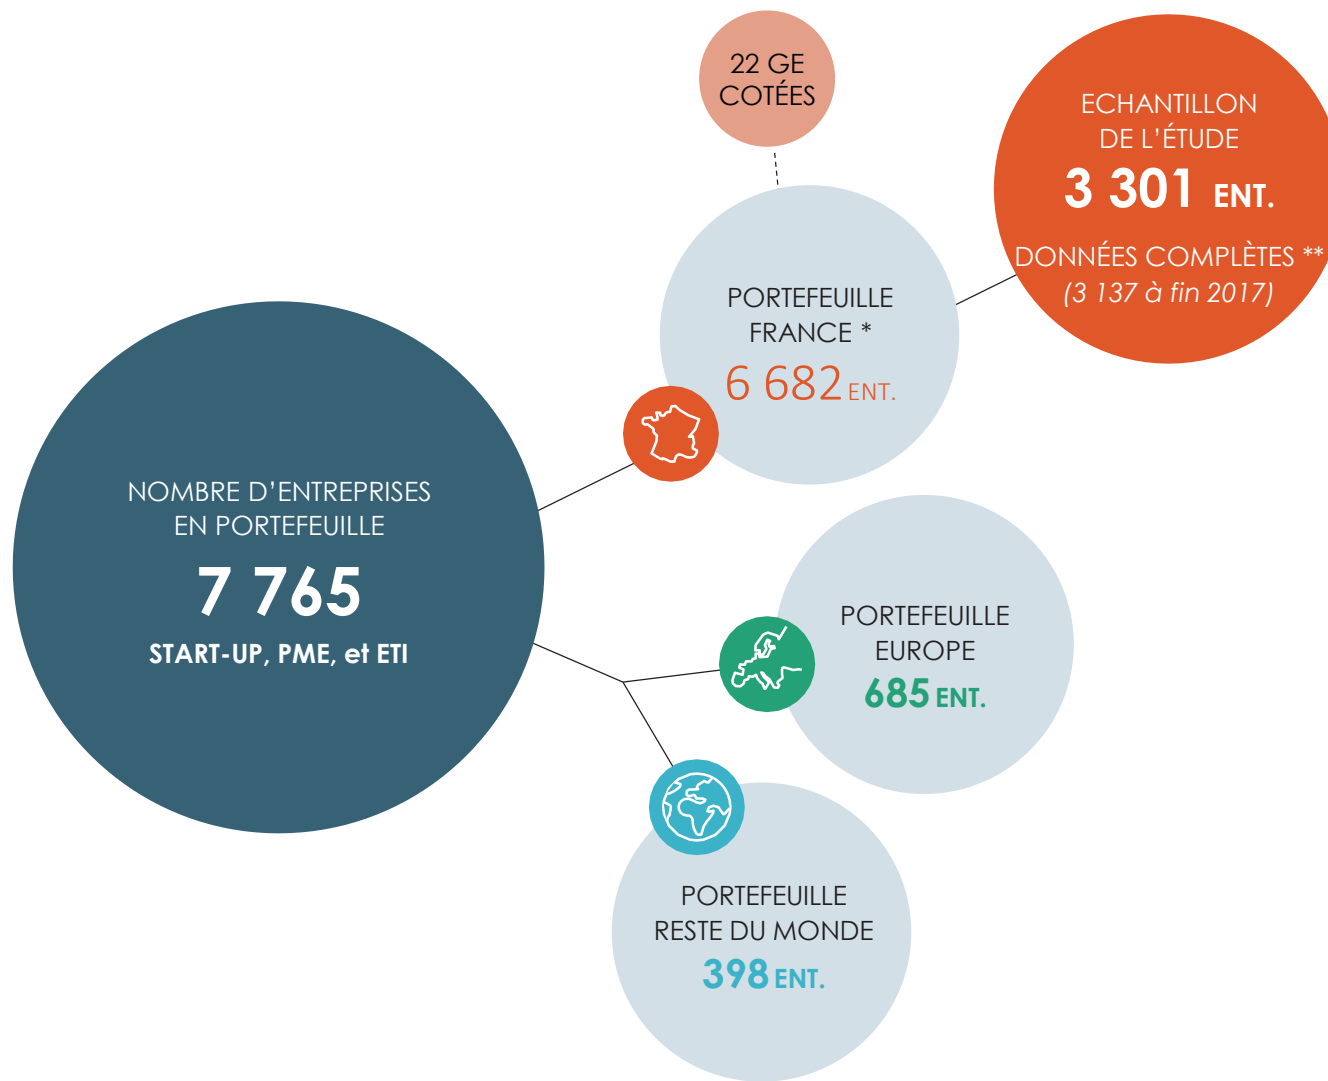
22 GE COTÉES

ECHANTILLON DE L'ÉTUDE
3 301 ENT.
DONNÉES COMPLÈTES **
(3 137 à fin 2017)

PORTEFEUILLE FRANCE *
6 682 ENT.

NOMBRE D'ENTREPRISES EN PORTEFEUILLE
7 765
START-UP, PME, et ETI

PORTEFEUILLE EUROPE
685 ENT.

PORTEFEUILLE RESTE DU MONDE
398 ENT.